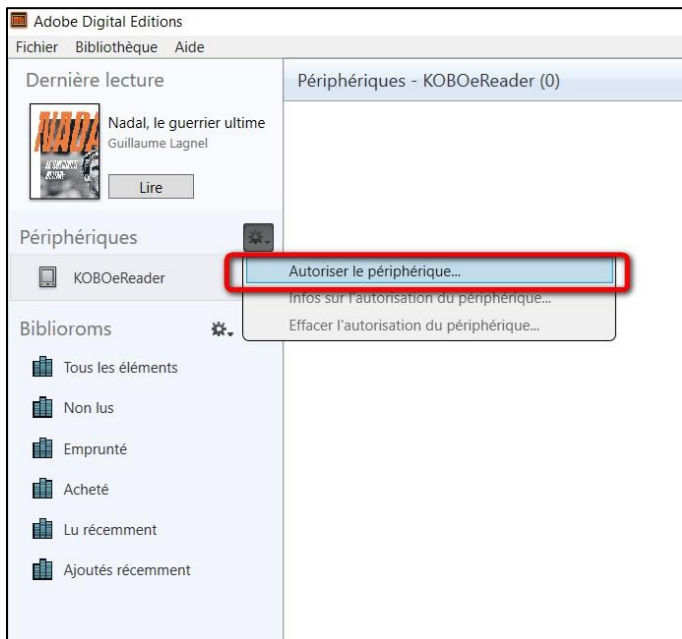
Adobe Digital Editions
Fichier Bibliothèque Aide

Dernière lecture

Nadal, le guerrier ultime
Guillaume Lagnel
Lire

Périphériques - KOBOeReader (0)

Périphériques
KOBOeReader

Autoriser le périphérique...
Infos sur l'autorisation du périphérique...
Effacer l'autorisation du périphérique...

Biblioroms
Tous les éléments
Non lus
Emprunté
Acheté
Lu récemment
Ajoutés récemment